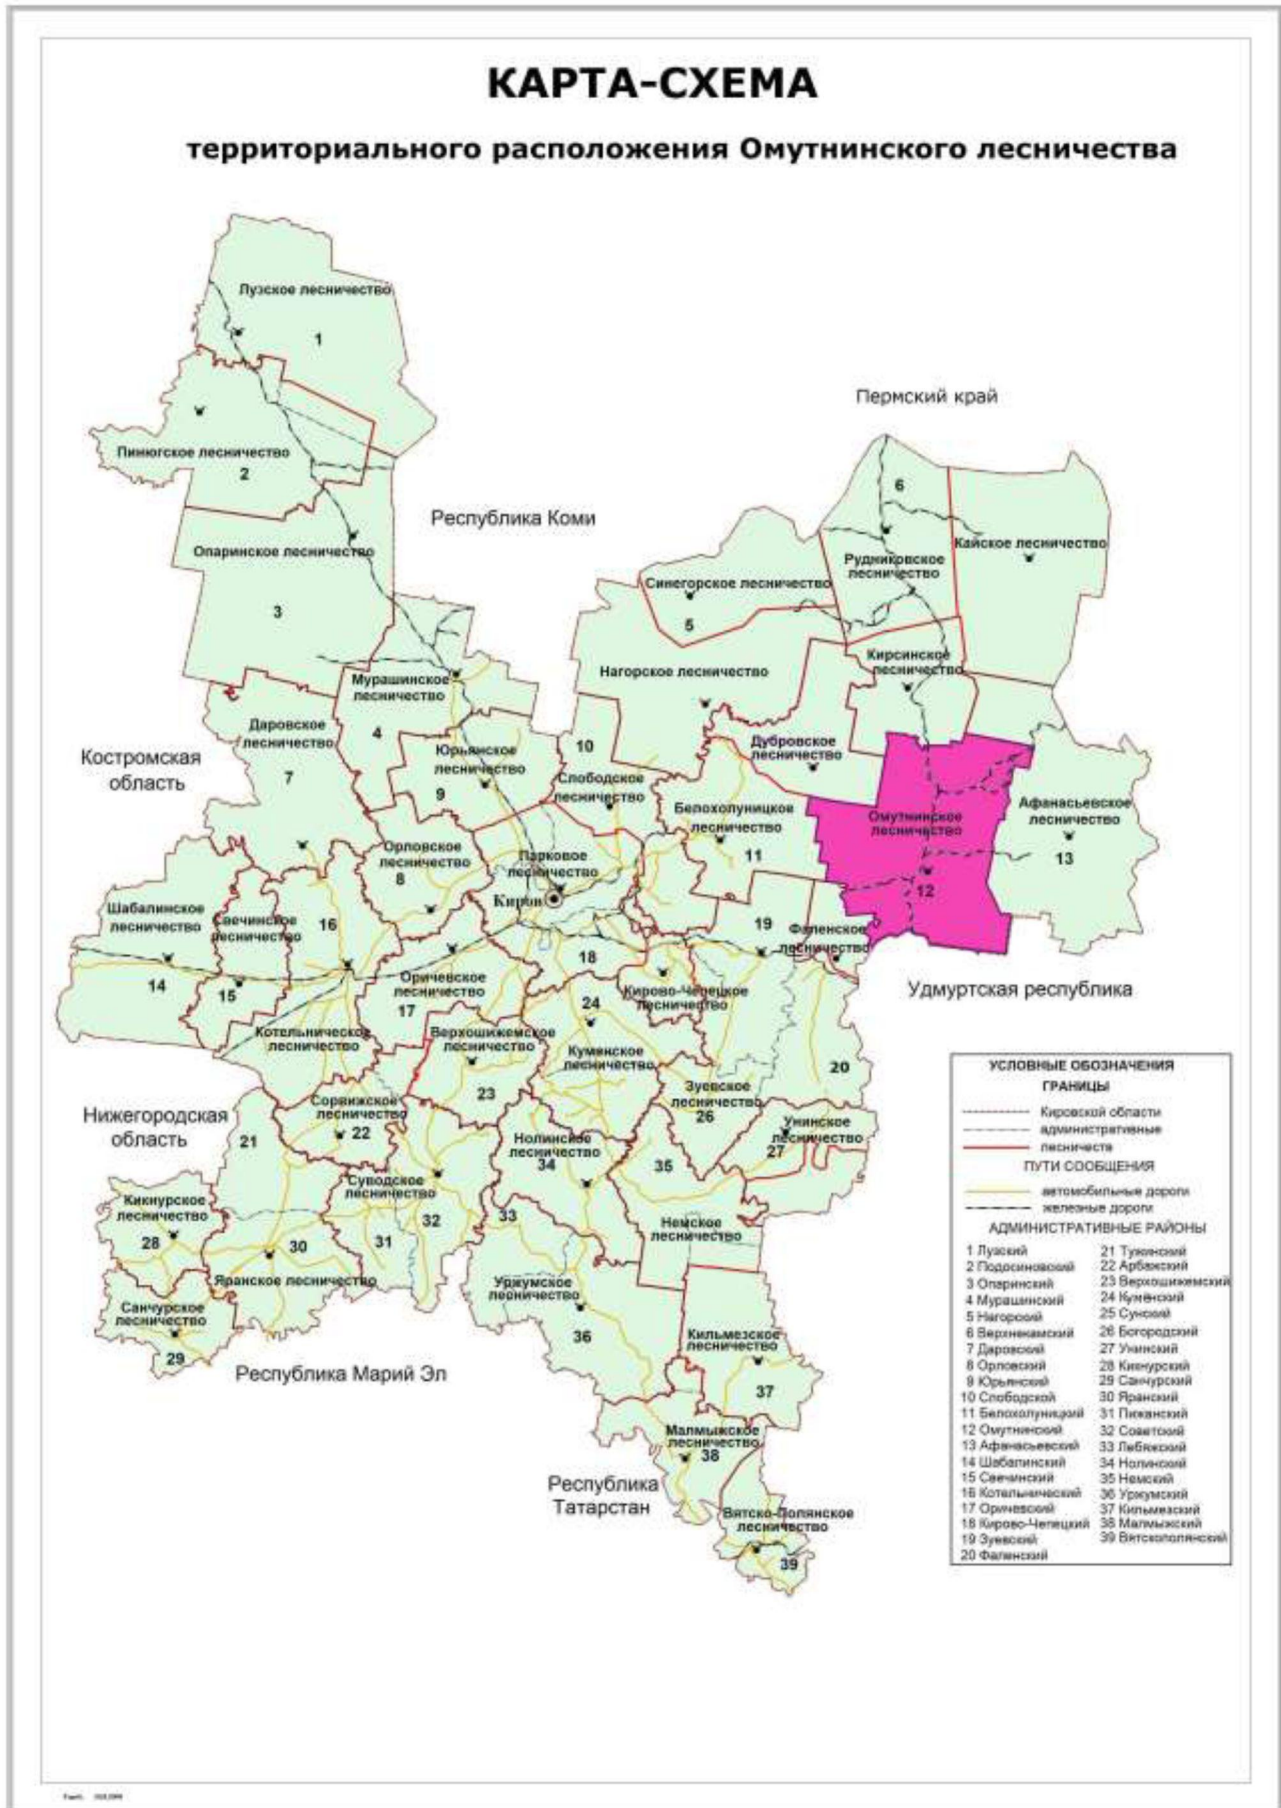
КАРТА-СХЕМА

территориального расположения Омутнинского лесничества

Лузское лесничество
1
Пинюгское лесничество
2
Опаринское лесничество
3
Республика Коми
Пермский край
6
Рудниковское лесничество
Кайское лесничество
Синегорское лесничество
5
Нагорское лесничество
Кирсинское лесничество
Мурашинское лесничество
4
Даровское лесничество
7
Костромская область
Юрьянское лесничество
9
10
Слободское лесничество
Дубровское лесничество
Белохолуницкое лесничество
11
Омутнинское лесничество
12
Афанасьевское лесничество
13
Орловское лесничество
8
Парковое лесничество
Киров
Шабалинское лесничество
Свечинское лесничество
16
14
15
Оричевское лесничество
17
18
Кирово-Чепецкое лесничество
19
Фаленское лесничество
Удмуртская республика
24
Котельничское лесничество
Верхошижемское лесничество
23
Куменское лесничество
20
Зуевское лесничество
26
Нижегородская область
21
Сорвижское лесничество
22
Нолинское лесничество
34
35
Унинское лесничество
27
Суводское лесничество
32
31
33
Немское лесничество
Кикнурское лесничество
28
30
Яранское лесничество
Уржумское лесничество
36
Санчурское лесничество
29
Республика Марий Эл
Кильмезское лесничество
37
Малмыжское лесничество
38
Республика Татарстан
Вятско-Полянское лесничество
39

УСЛОВНЫЕ ОБОЗНАЧЕНИЯ
ГРАНИЦЫ
Кировской области
административные
лесничеств
ПУТИ СООБЩЕНИЯ
автомобильные дороги
железные дороги
АДМИНИСТРАТИВНЫЕ РАЙОНЫ
1 Лузский
2 Подосиновский
3 Опаринский
4 Мурашинский
5 Нагорский
6 Верхнекамский
7 Даровской
8 Орловский
9 Юрьянский
10 Слободской
11 Белохолуницкий
12 Омутнинский
13 Афанасьевский
14 Шабалинский
15 Свечинский
16 Котельничский
17 Оричевский
18 Кирово-Чепецкий
19 Зуевский
20 Фаленский
21 Тужинский
22 Арбажский
23 Верхошижемский
24 Куменский
25 Сунский
26 Богородский
27 Унинский
28 Кикнурский
29 Санчурский
30 Яранский
31 Пижанский
32 Советский
33 Лебяжский
34 Нолинский
35 Немский
36 Уржумский
37 Кильмезский
38 Малмыжский
39 Вятскополянский

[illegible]